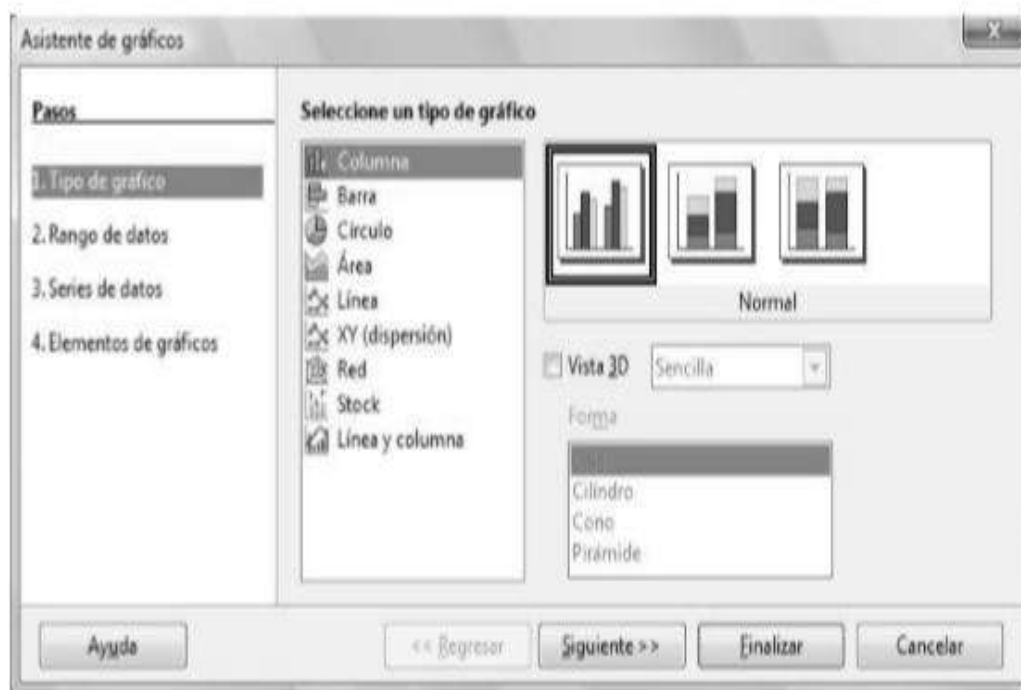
Asistente de gráficos

Pasos

1. Tipo de gráfico
2. Rango de datos
3. Series de datos
4. Elementos de gráficos

Seleccione un tipo de gráfico

Columna
Barra
Círculo
Área
Línea
XY (dispersión)
Red
Stock
Línea y columna

Normal

Vista 3D
Sencilla

Forma
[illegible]
Cilindro
Cono
Pirámide

Ayuda
<< Regresar
Siguiente >>
Finalizar
Cancelar